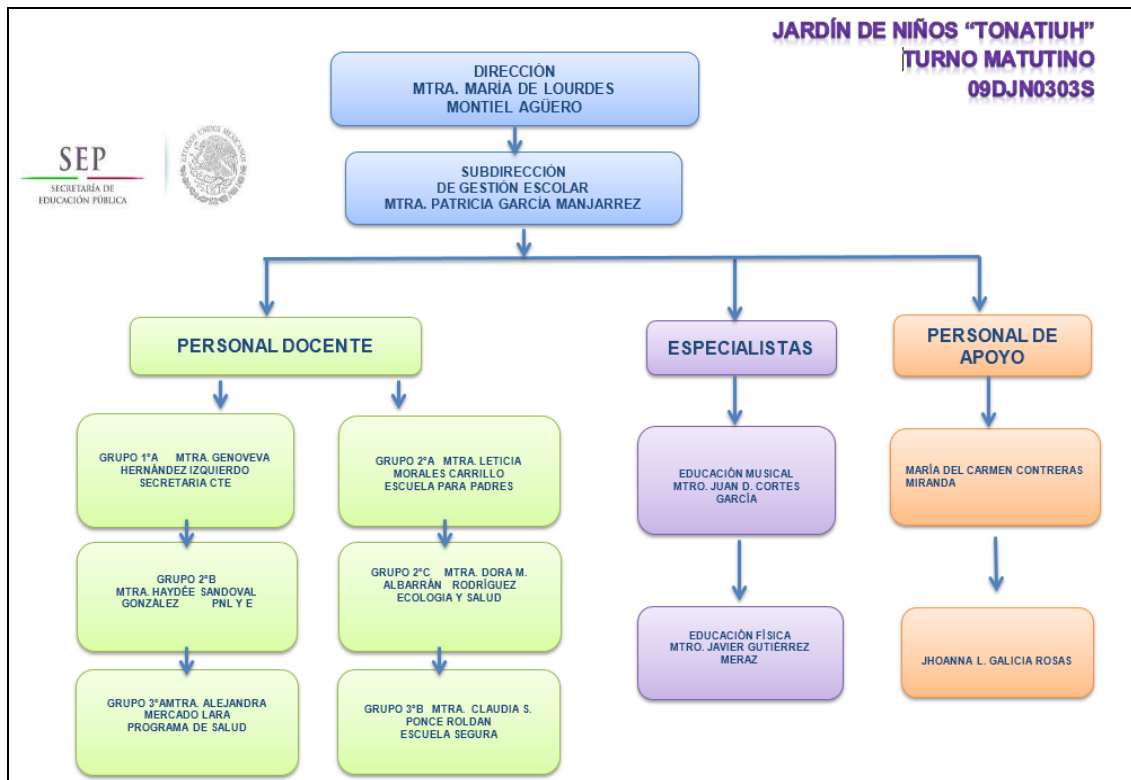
JARDÍN DE NIÑOS "TONATIUH"
TURNO MATUTINO
09DJN0303S

SEP
SECRETARÍA DE EDUCACIÓN PÚBLICA

ESTADOS UNIDOS MEXICANOS

DIRECCIÓN
MTRA. MARÍA DE LOURDES MONTIEL AGÜERO

SUBDIRECCIÓN DE GESTIÓN ESCOLAR
MTRA. PATRICIA GARCÍA MANJARREZ

PERSONAL DOCENTE

ESPECIALISTAS

PERSONAL DE APOYO

GRUPO 1°A MTRA. GENOVEVA HERNÁNDEZ IZQUIERDO SECRETARIA CTE

GRUPO 2°A MTRA. LETICIA MORALES CARRILLO ESCUELA PARA PADRES

GRUPO 2°B MTRA. HAYDÉE SANDOVAL GONZÁLEZ PNL Y E

GRUPO 2°C MTRA. DORA M. ALBARRÁN RODRÍGUEZ ECOLOGIA Y SALUD

GRUPO 3°AMTRA. ALEJANDRA MERCADO LARA PROGRAMA DE SALUD

GRUPO 3°B MTRA. CLAUDIA S. PONCE ROLDAN ESCUELA SEGURA

EDUCACIÓN MUSICAL MTRO. JUAN D. CORTES GARCÍA

EDUCACIÓN FÍSICA MTRO. JAVIER GUTIÉRREZ MERAZ

MARÍA DEL CARMEN CONTRERAS MIRANDA

JHOANNA L. GALICIA ROSAS